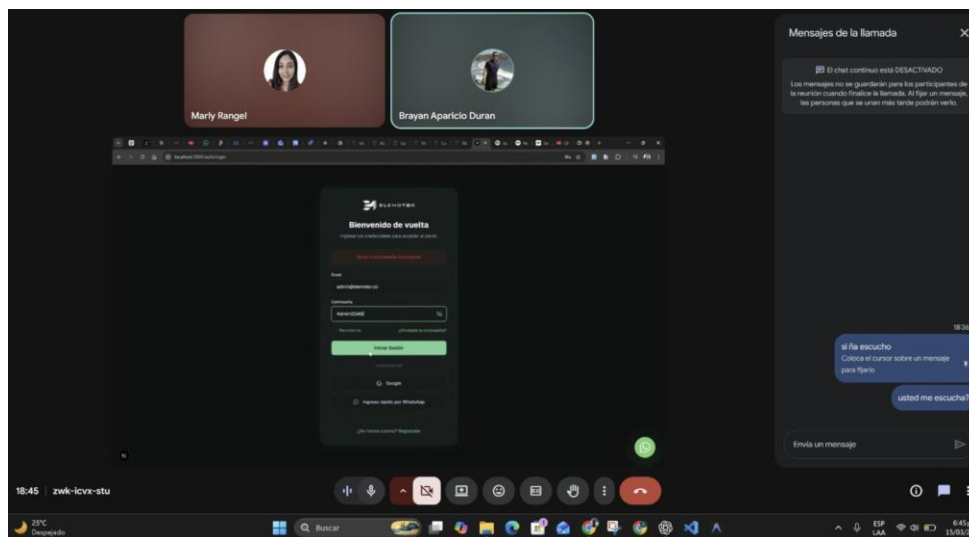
Marly Rangel

Brayan Aparicio Duran

Bienvenido de vuelta

Ingresa tus credenciales para acceder al panel

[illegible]

Email

admin@elemotor.co

Contraseña

Admin123#$

Recordarme

¿Olvidaste tu contraseña?

Iniciar Sesión

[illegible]

Google

Ingreso rápido por WhatsApp

¿No tienes cuenta? Registrate

Mensajes de la llamada

El chat continuo está DESACTIVADO

Los mensajes no se guardarán para los participantes de la reunión cuando finalice la llamada. Al fijar un mensaje, las personas que se unan más tarde podrán verlo.

18:36

si ña escucho

Coloca el cursor sobre un mensaje para fijarlo

usted me escucha?

Envía un mensaje

18:45 | zwk-icvx-stu

25°C
Despejado

Buscar

ESP
LAA

6:45
15/03/